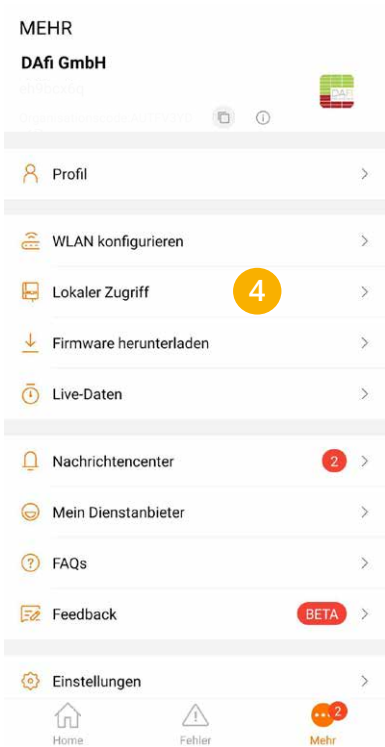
MEHR

DAfi GmbH

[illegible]

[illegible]

DAfi

Profil

WLAN konfigurieren

Lokaler Zugriff

4

Firmware herunterladen

Live-Daten

Nachrichtencenter 2

Mein Dienstanbieter

FAQs

Feedback BETA

Einstellungen

Home Fehler Mehr 2